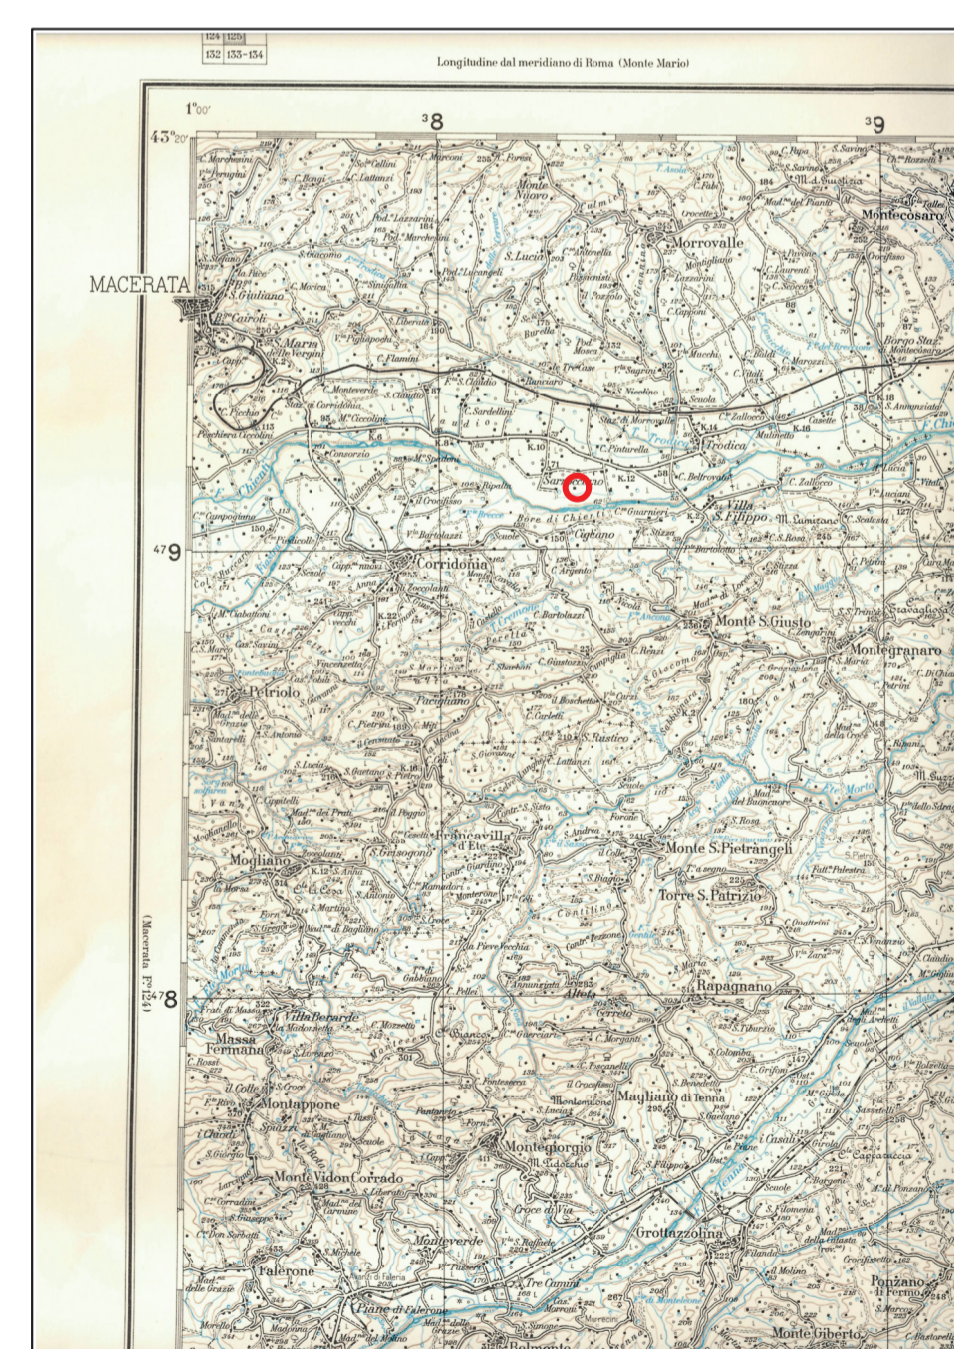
| 124 | 125 |
|---|---|
| 132 | 133-134 |

Longitudine dal meridiano di Roma (Monte Mario)

1°00'

43°20'

38

39

MACERATA

S. Giuliano

Montecosaro

Morrovalle

S. Lucia

Trodica

Villa S. Filippo

Sarrocciano

Cigliano

K.12

K.16

479

Corridonia

Monte S. Giusto

Montegranaro

Petriolo

Mogliano

Francavilla d'Ete

Monte S. Pietrangeli

Torre S. Patrizio

Rapagnano

478

(Macerata F° 124)

Villa Berarde

Massa Fermana

Montappone

Monteleone

Magliano di Tenna

Montegiorgio

Monte Vidon Corrado

Croce di Via

Grottazzolina

Monteverde

Falerone

Piane di Falerone

Tre Camini

Ponzano di Fermo

Monte Giberto

Belmonte